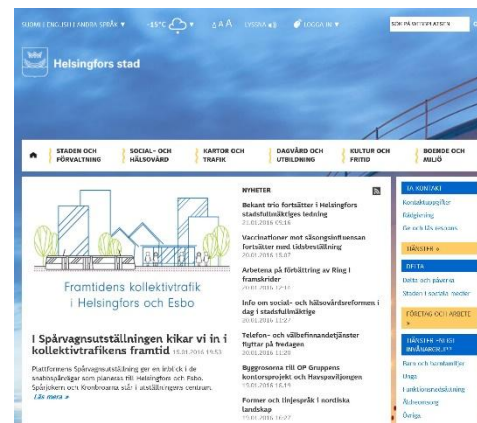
SUOMI | ENG | ESTI | ANDRA SPRÅK ▼ -15°C ▼ A A A LYSSNA ◀)) LOGGA IN ▼ SÖK PÅ WEBBPLATSEN

Helsingfors stad

STADEN OCH FÖRVALTNING | SOCIAL- OCH HÄLSOVÅRD | KARTOR OCH TRAFIK | DAGVÅRD OCH UTBILDNING | KULTUR OCH FRITID | BOENDE OCH MILJÖ

Framtidens kollektivtrafik i Helsingfors och Esbo

I Spårvagnsutställningen kikar vi in i kollektivtrafikens framtid 15.01.2016 15:53

Plattformens Spårvagnsutställning ger en inblick i de snabbspårvägar som planeras till Helsingfors och Esbo. Spårjokern och Kronbroarna står i utställningens centrum.
Läs mera »

NYHETER

Bekant trio fortsätter i Helsingfors stadsfullmäktiges ledning
21.01.2016 09:16

Vaccinationer mot säsongsinfluensan fortsätter med tidsbeställning
20.01.2016 13:07

Arbetena på förbättring av Ring I framskrider
20.01.2016 12:07

Info om social- och hälsovårdsreformen i dag i stadsfullmäktige
20.01.2016 11:27

Telefon- och växelfinnandetjänster flyttar på fredagen
20.01.2016 11:29

Byggrosorna till OP Gruppens kontorsprojekt och Havspaviljongen
19.01.2016 16:13

Former och linjespråk i nordiska landskap
19.01.2016 16:07

TA KONTAKT
Kontaktuppgifter
Rådgivning
Ge respons

TJÄNSTER »

DELTA
Delta och påverka
Staden i sociala medier

FÖRETAG OCH ARBETE »

TJÄNSTER FÖR INVÅNARE
Barn och familjer
Unga
Funktionsnedsättning
Äldreomsorg
Övriga